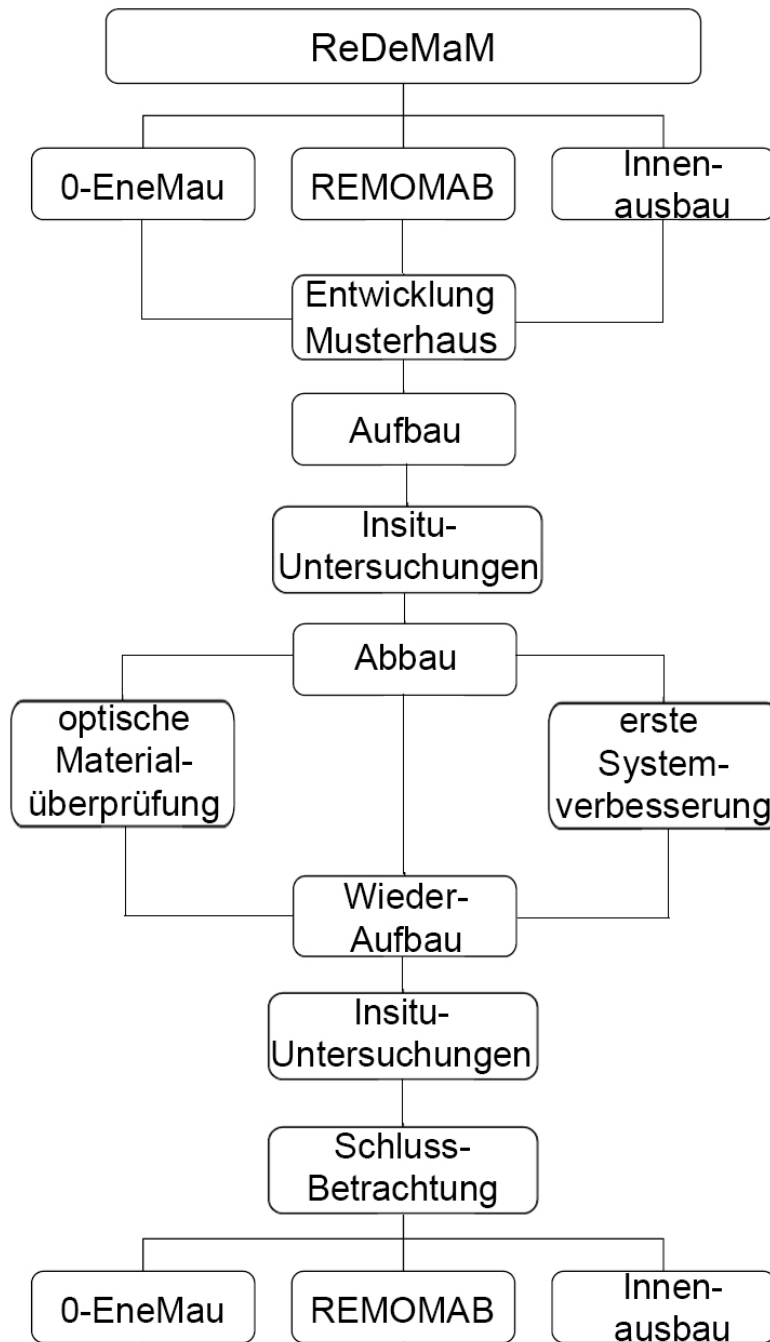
ReDeMaM

0-EneMau

REMOMAB

Innenausbau

Entwicklung Musterhaus

Aufbau

Insitu-Untersuchungen

Abbau

optische Materialüberprüfung

erste Systemverbesserung

Wieder-Aufbau

Insitu-Untersuchungen

Schluss-Betrachtung

0-EneMau

REMOMAB

Innenausbau